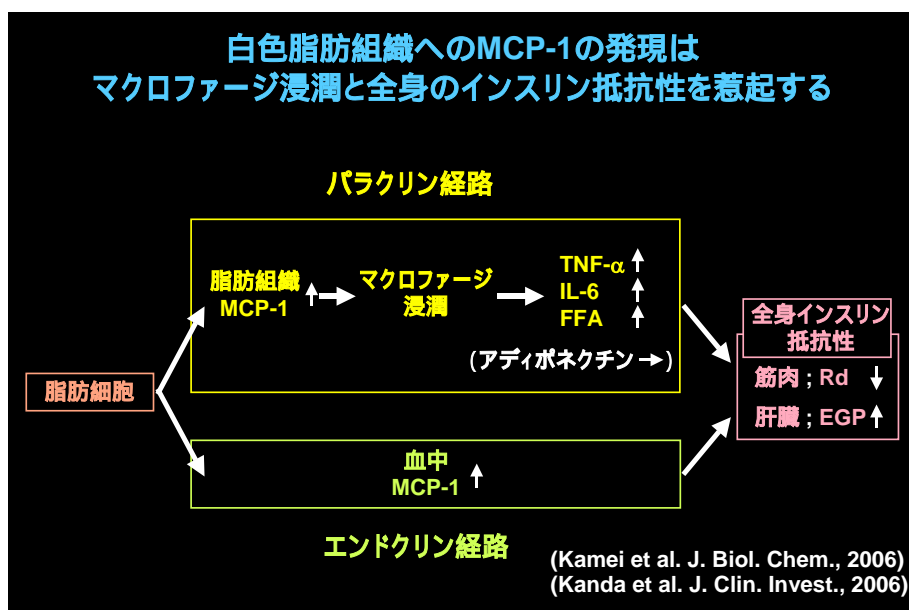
白色脂肪組織へのMCP-1の発現は
マクロファージ浸潤と全身のインスリン抵抗性を惹起する

パラクリン経路

脂肪組織 MCP-1 ↑

マクロファージ浸潤

TNF-α ↑
IL-6 ↑
FFA ↑

(アディポネクチン →)

脂肪細胞

血中 MCP-1 ↑

エンドクリン経路

全身インスリン抵抗性

筋肉 ; Rd ↓
肝臓 ; EGP ↑

(Kamei et al. J. Biol. Chem., 2006)
(Kanda et al. J. Clin. Invest., 2006)